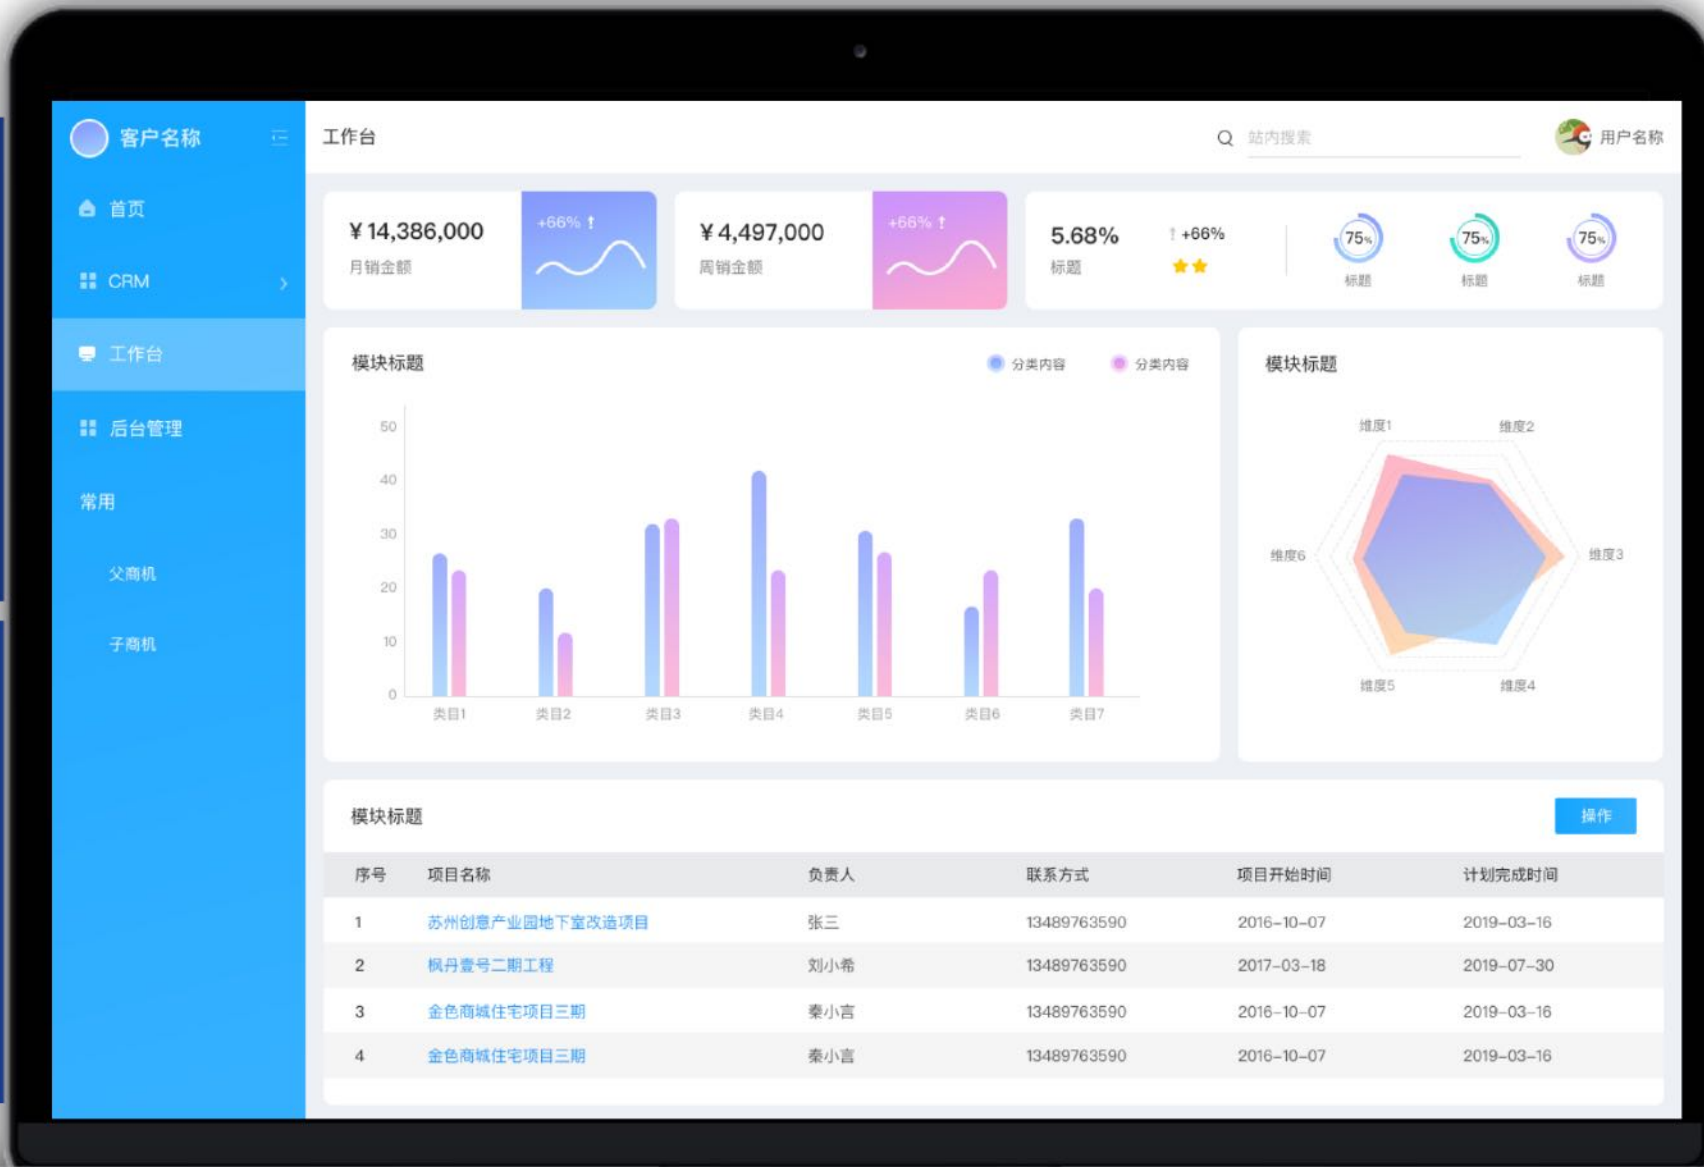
客户名称

首页

CRM

工作台

后台管理

常用

父商机

子商机

工作台

站内搜索

用户名称

¥14,386,000
月销金额

+66%

¥4,497,000
周销金额

+66%

5.68%
标题

+66%

75%
标题

75%
标题

75%
标题

模块标题

分类内容　分类内容

50
40
30
20
10
0

类目1 类目2 类目3 类目4 类目5 类目6 类目7

模块标题

维度1
维度2
维度3
维度4
维度5
维度6

模块标题

操作

| 序号 | 项目名称 | 负责人 | 联系方式 | 项目开始时间 | 计划完成时间 |
|---|---|---|---|---|---|
| 1 | 苏州创意产业园地下室改造项目 | 张三 | 13489763590 | 2016-10-07 | 2019-03-16 |
| 2 | 枫丹壹号二期工程 | 刘小希 | 13489763590 | 2017-03-18 | 2019-07-30 |
| 3 | 金色商城住宅项目三期 | 秦小言 | 13489763590 | 2016-10-07 | 2019-03-16 |
| 4 | 金色商城住宅项目三期 | 秦小言 | 13489763590 | 2016-10-07 | 2019-03-16 |